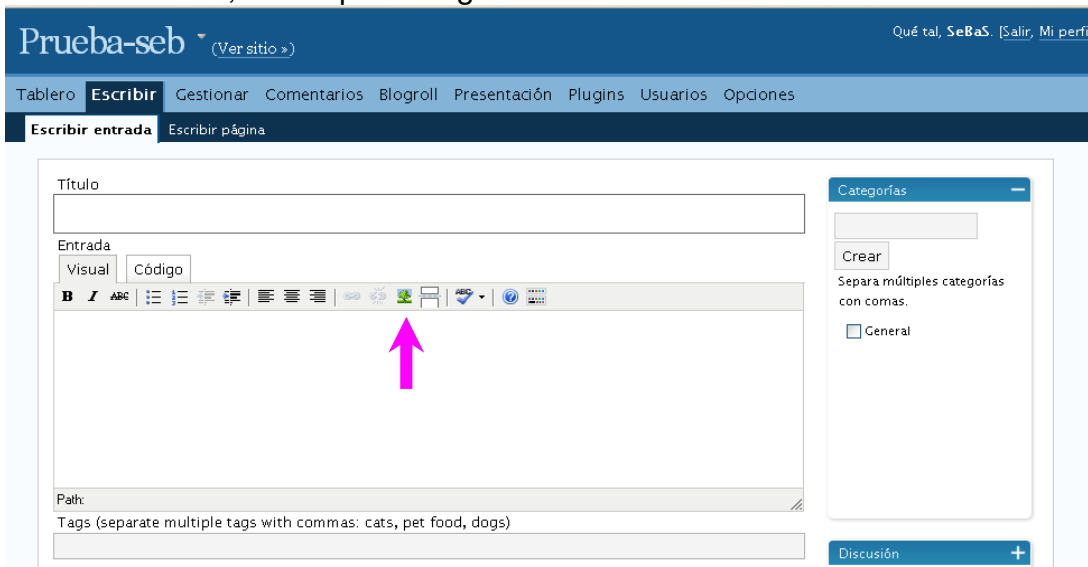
Prueba-seb (Ver sitio »)

Qué tal, SeBaS. [Salir, Mi perfi

Tablero Escribir Gestionar Comentarios Blogroll Presentación Plugins Usuarios Opciones

Escribir entrada Escribir página

Título

Entrada

Visual Código

B I ABC

Path:

Tags (separate multiple tags with commas: cats, pet food, dogs)

Categorías

Crear

Separa múltiples categorías con comas.

General

Discusión